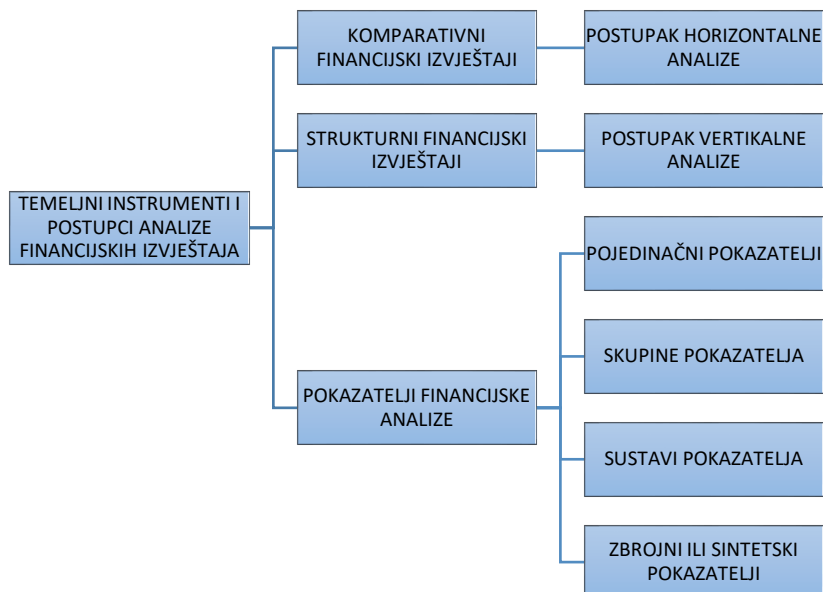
TEMELJNI INSTRUMENTI I POSTUPCI ANALIZE FINANCIJSKIH IZVJEŠTAJA

KOMPARATIVNI FINANCIJSKI IZVJEŠTAJI

POSTUPAK HORIZONTALNE ANALIZE

STRUKTURNI FINANCIJSKI IZVJEŠTAJI

POSTUPAK VERTIKALNE ANALIZE

POKAZATELJI FINANCIJSKE ANALIZE

POJEDINAČNI POKAZATELJI

SKUPINE POKAZATELJA

SUSTAVI POKAZATELJA

ZBROJNI ILI SINTETSKI POKAZATELJI